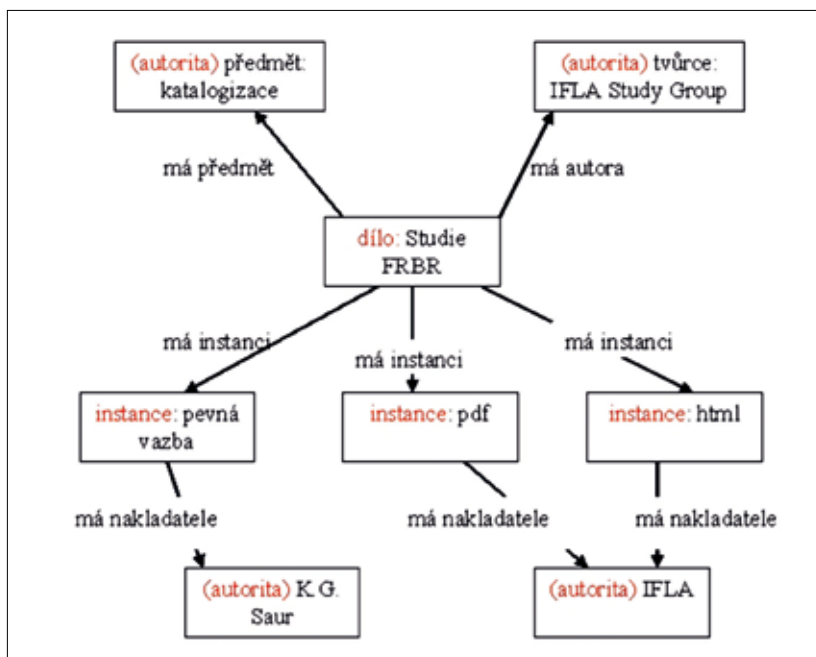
(autorita) předmět: katalogizace

(autorita) tvůrce: IFLA Study Group

má předmět

má autora

dílo: Studie FRBR

má instanci

má instanci

má instanci

instance: pevná vazba

instance: pdf

instance: html

má nakladatele

má nakladatele

má nakladatele

(autorita) K.G. Saur

(autorita) IFLA